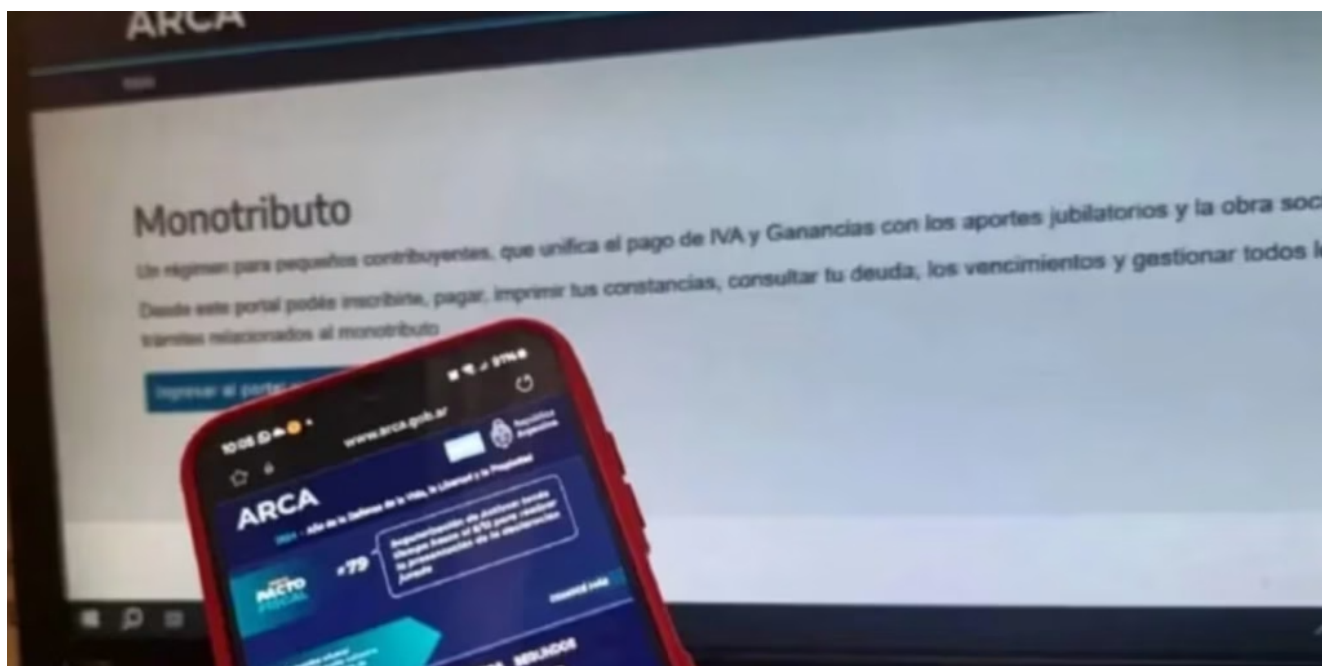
ARCA

Monotributo

Un régimen para pequeños contribuyentes, que unifica el pago de IVA y Ganancias con los aportes jubilatorios y la obra soc

Desde este portal podés inscribirte, pagar, imprimir tus constancias, consultar tu deuda, los vencimientos y gestionar todos l trámites relacionados al monotributo

Ingresar al portal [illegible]

10:05 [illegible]

www.arca.gob.ar

República Argentina

ARCA

2024 - Año de la Defensa de la Vida, la Libertad y la Propiedad

PACTO FISCAL

#79

Ingresar más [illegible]

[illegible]